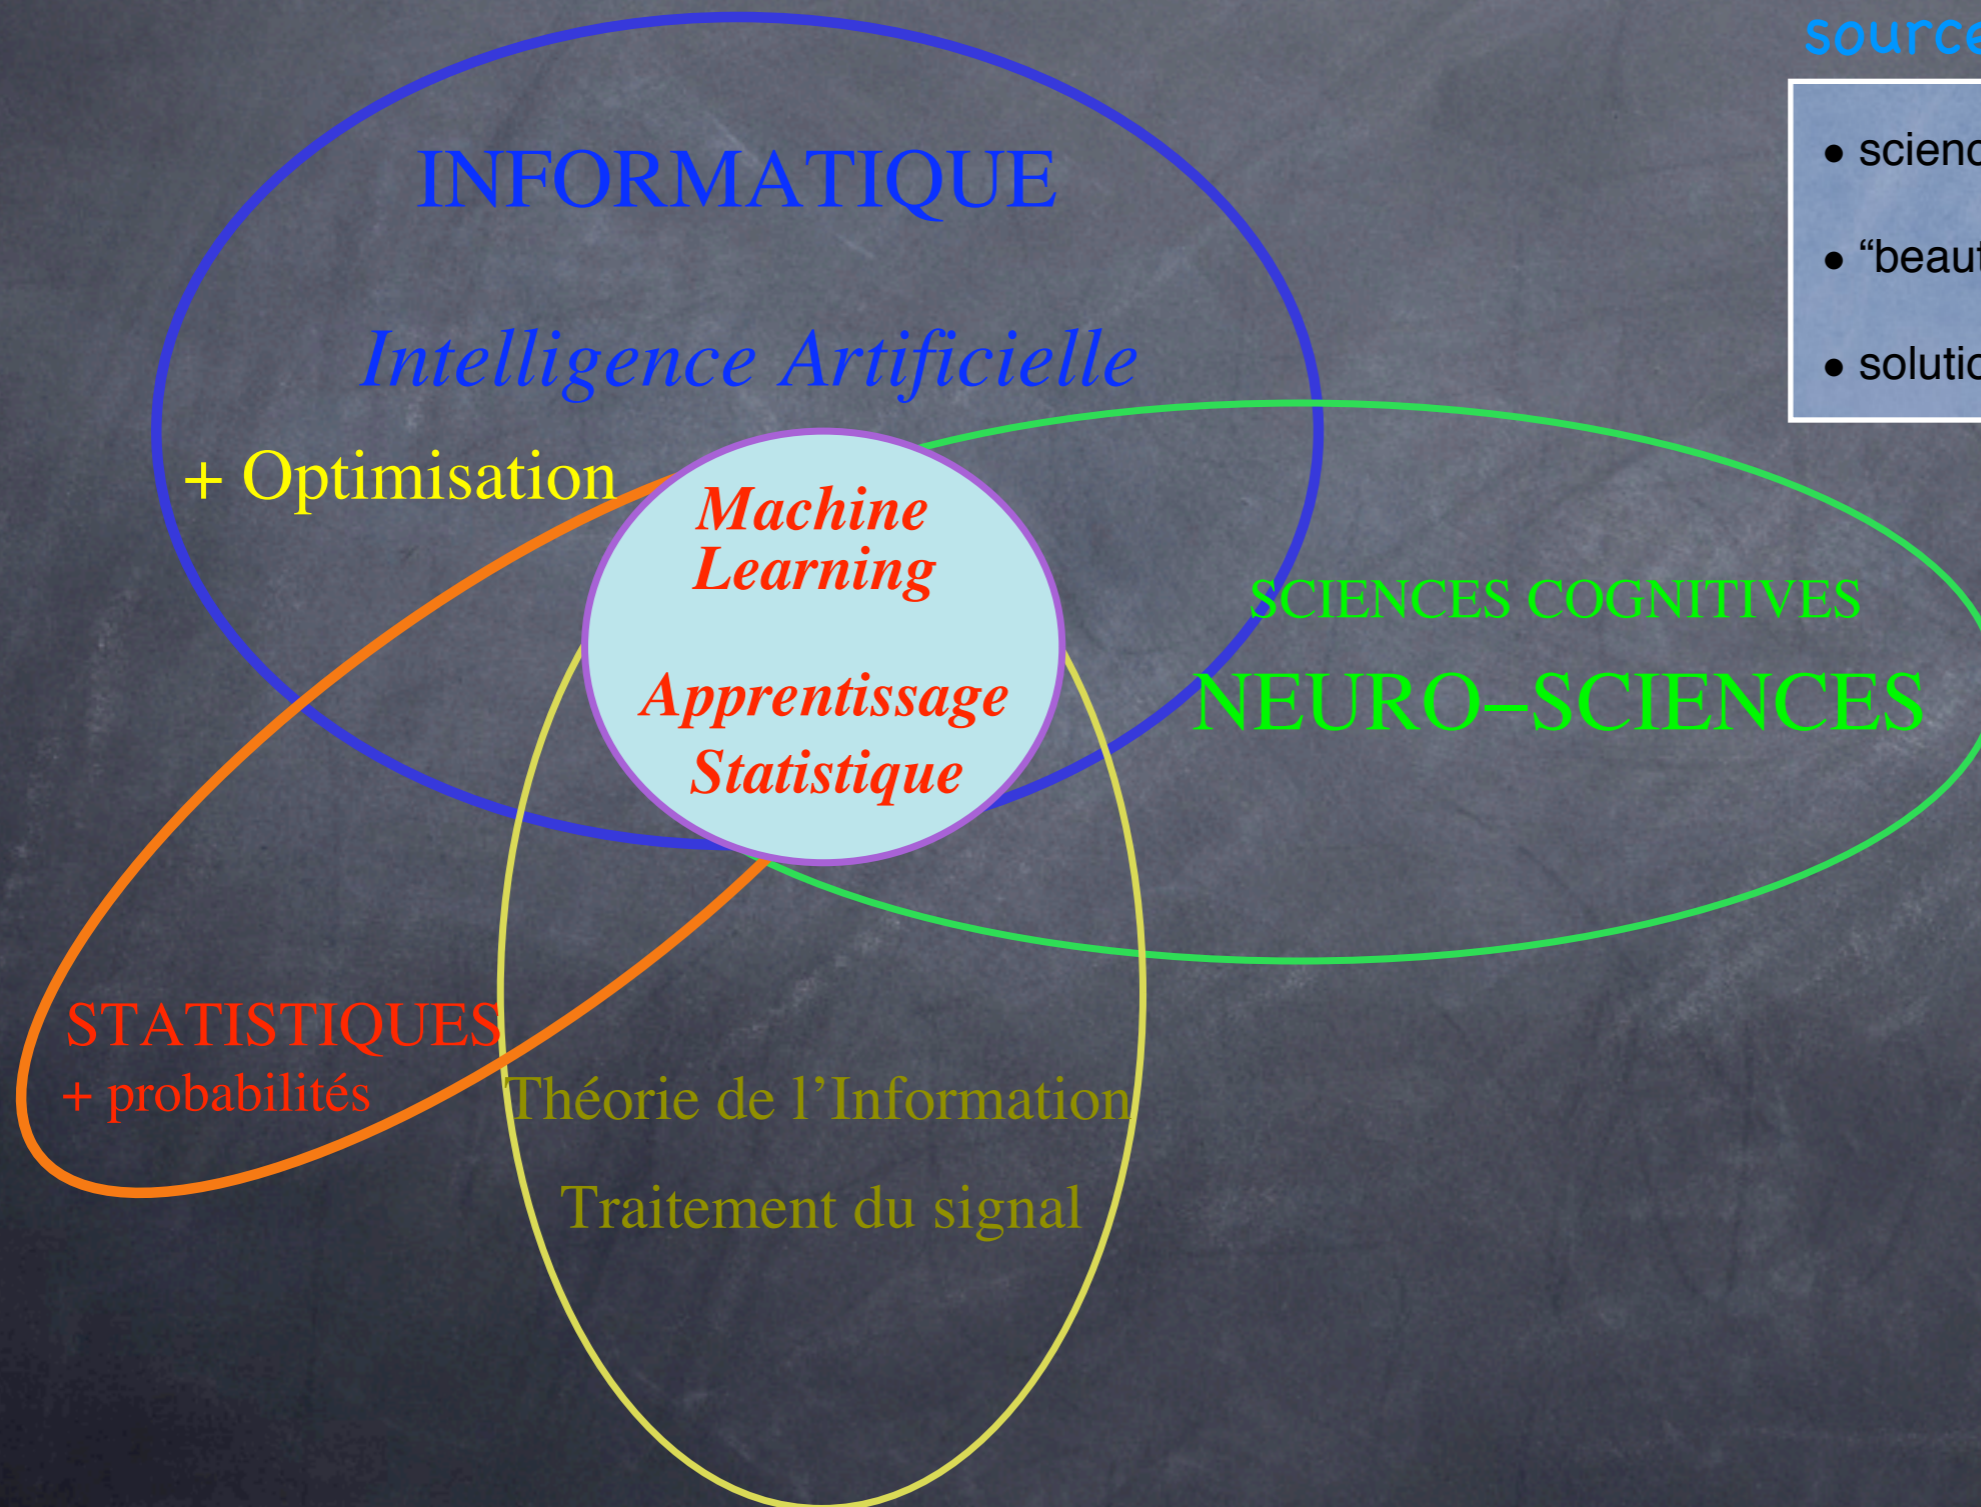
INFORMATIQUE

Intelligence Artificielle

+ Optimisation

Machine Learning

Apprentissage Statistique

SCIENCES COGNITIVES

NEURO–SCIENCES

STATISTIQUES
+ probabilités

Théorie de l'Information

Traitement du signal

source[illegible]

• scienc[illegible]

• "beaut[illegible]

• solutio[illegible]